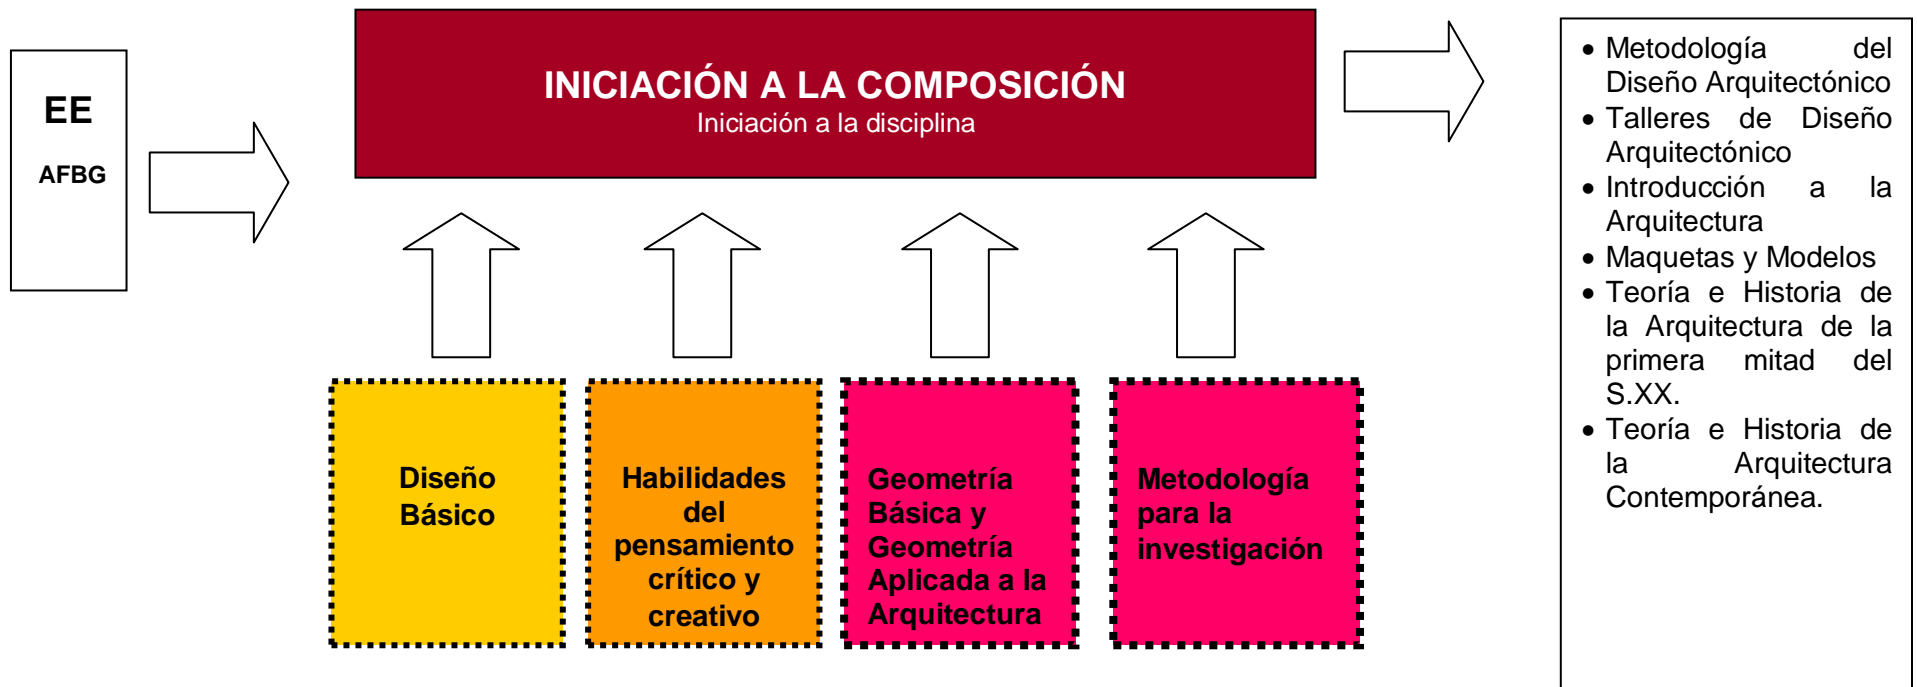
EE

AFBG

INICIACIÓN A LA COMPOSICIÓN
Iniciación a la disciplina

Diseño Básico

Habilidades del pensamiento crítico y creativo

Geometría Básica y Geometría Aplicada a la Arquitectura

Metodología para la investigación

• Metodología del Diseño Arquitectónico
• Talleres de Diseño Arquitectónico
• Introducción a la Arquitectura
• Maquetas y Modelos
• Teoría e Historia de la Arquitectura de la primera mitad del S.XX.
• Teoría e Historia de la Arquitectura Contemporánea.